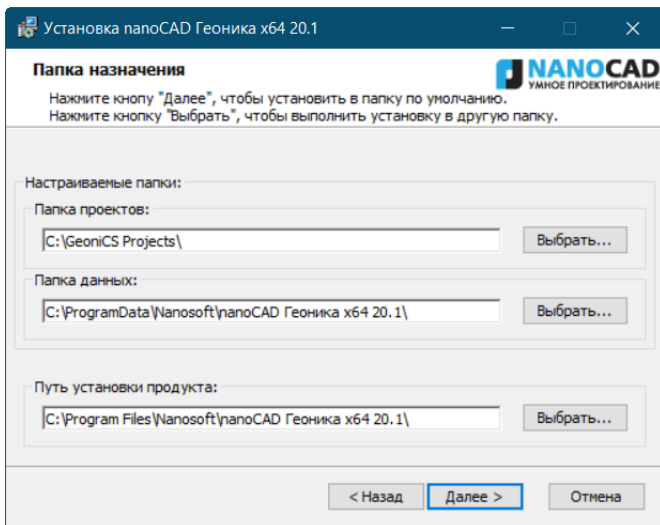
Установка nanoCAD Геоника x64 20.1

Папка назначения

NANOCAD
УМНОЕ ПРОЕКТИРОВАНИЕ

Нажмите кнопу "Далее", чтобы установить в папку по умолчанию.
Нажмите кнопку "Выбрать", чтобы выполнить установку в другую папку.

Настраиваемые папки:

Папка проектов:

C:\GeoniCS Projects\

Выбрать...

Папка данных:

C:\ProgramData\Nanosoft\nanoCAD Геоника x64 20.1\

Выбрать...

Путь установки продукта:

C:\Program Files\Nanosoft\nanoCAD Геоника x64 20.1\

Выбрать...

< Назад

Далее >

Отмена